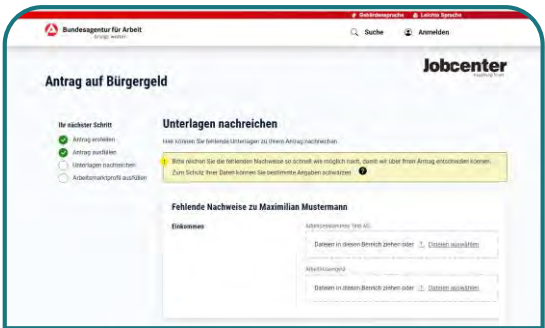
Gebärdensprache Leichte Sprache

Bundesagentur für Arbeit
bringt weiter

Suche Anmelden

Antrag auf Bürgergeld

Jobcenter
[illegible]

Ihr nächster Schritt

Antrag erstellen

Antrag ausfüllen

Unterlagen nachreichen

Arbeitsmarktprofil ausfüllen

Unterlagen nachreichen

Hier können Sie fehlende Unterlagen zu Ihrem Antrag nachreichen.

Bitte reichen Sie die fehlenden Nachweise so schnell wie möglich nach, damit wir über Ihren Antrag entscheiden können. Zum Schutz Ihrer Daten können Sie bestimmte Angaben schwärzen.

Fehlende Nachweise zu Maximilian Mustermann

Einkommen

Arbeitslosengeld II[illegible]

Dateien in diesen Bereich ziehen oder Dateien auswählen

Arbeitslosengeld

Dateien in diesen Bereich ziehen oder Dateien auswählen